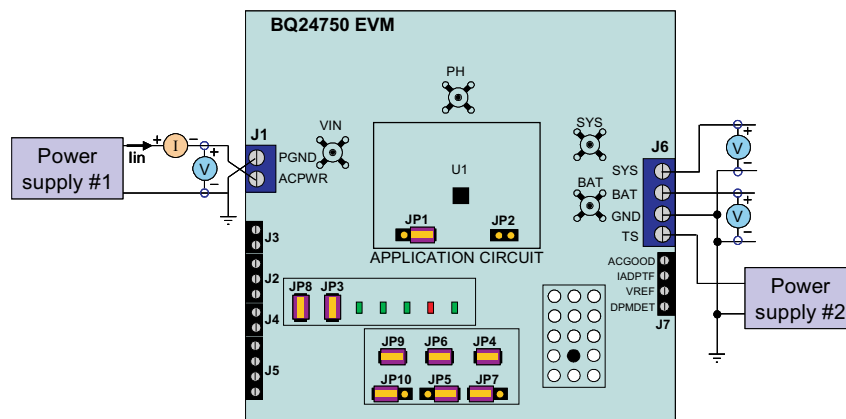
BQ24750 EVM

Power supply #1

Iin

I

V

J1

PGND

ACPWR

VIN

PH

U1

JP1

JP2

APPLICATION CIRCUIT

SYS

BAT

J6

SYS

BAT

GND

TS

V

V

J3

J2

J4

J5

JP8

JP3

JP9

JP6

JP4

JP10

JP5

JP7

ACGOOD

IADPTF

VREF

DPMDET

J7

Power supply #2